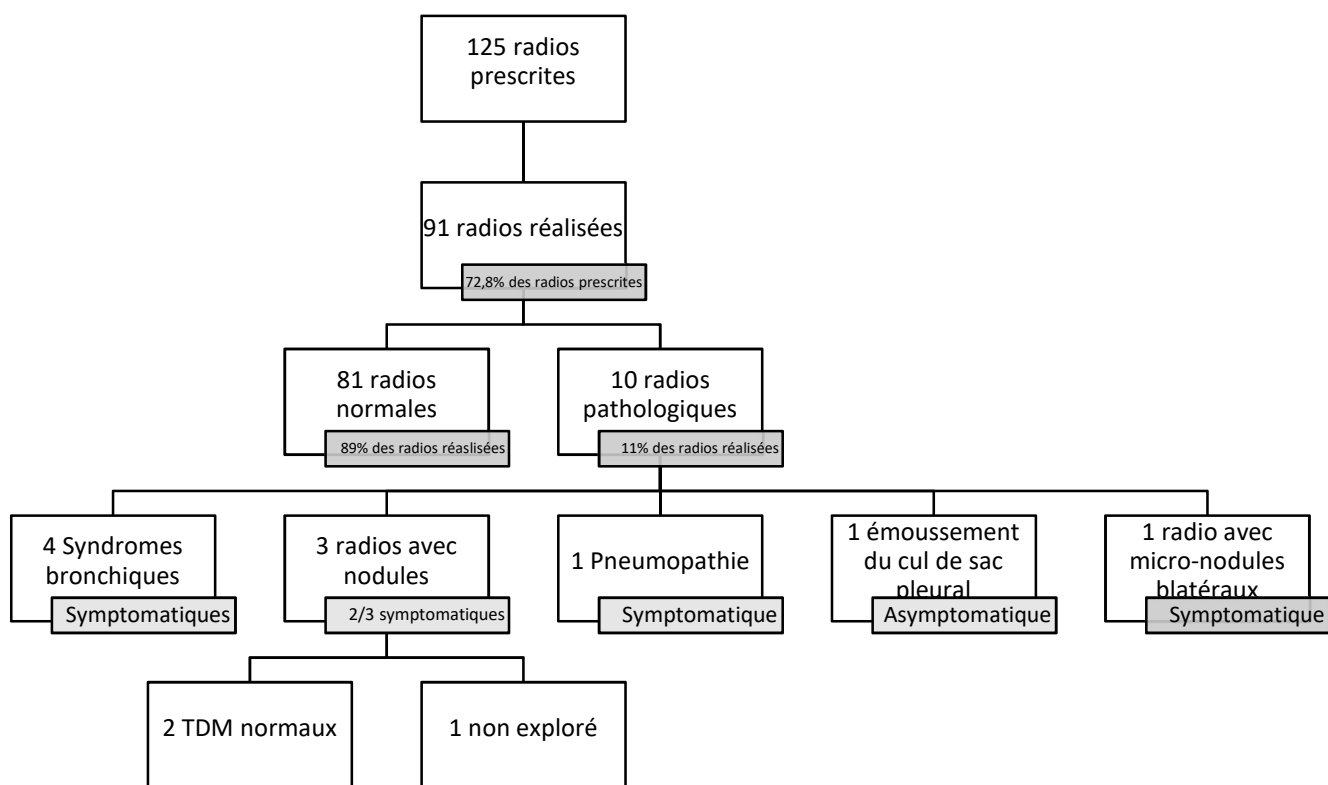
125 radios prescrites

91 radios réalisées

72,8% des radios prescrites

81 radios normales

89% des radios réaslisées

10 radios pathologiques

11% des radios réalisées

4 Syndromes bronchiques

Symptomatiques

3 radios avec nodules

2/3 symptomatiques

1 Pneumopathie

Symptomatique

1 émoussement du cul de sac pleural

Asymptomatique

1 radio avec micro-nodules blatéraux

Symptomatique

2 TDM normaux

1 non exploré